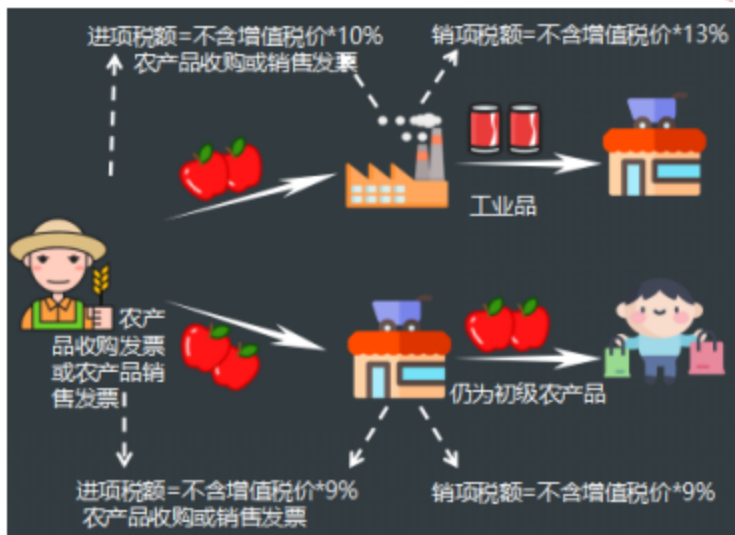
进项税额=不含增值税价*10%
农产品收购或销售发票

销项税额=不含增值税价*13%

工业品

农产品收购发票或农产品销售发票

仍为初级农产品

进项税额=不含增值税价*9%
农产品收购或销售发票

销项税额=不含增值税价*9%